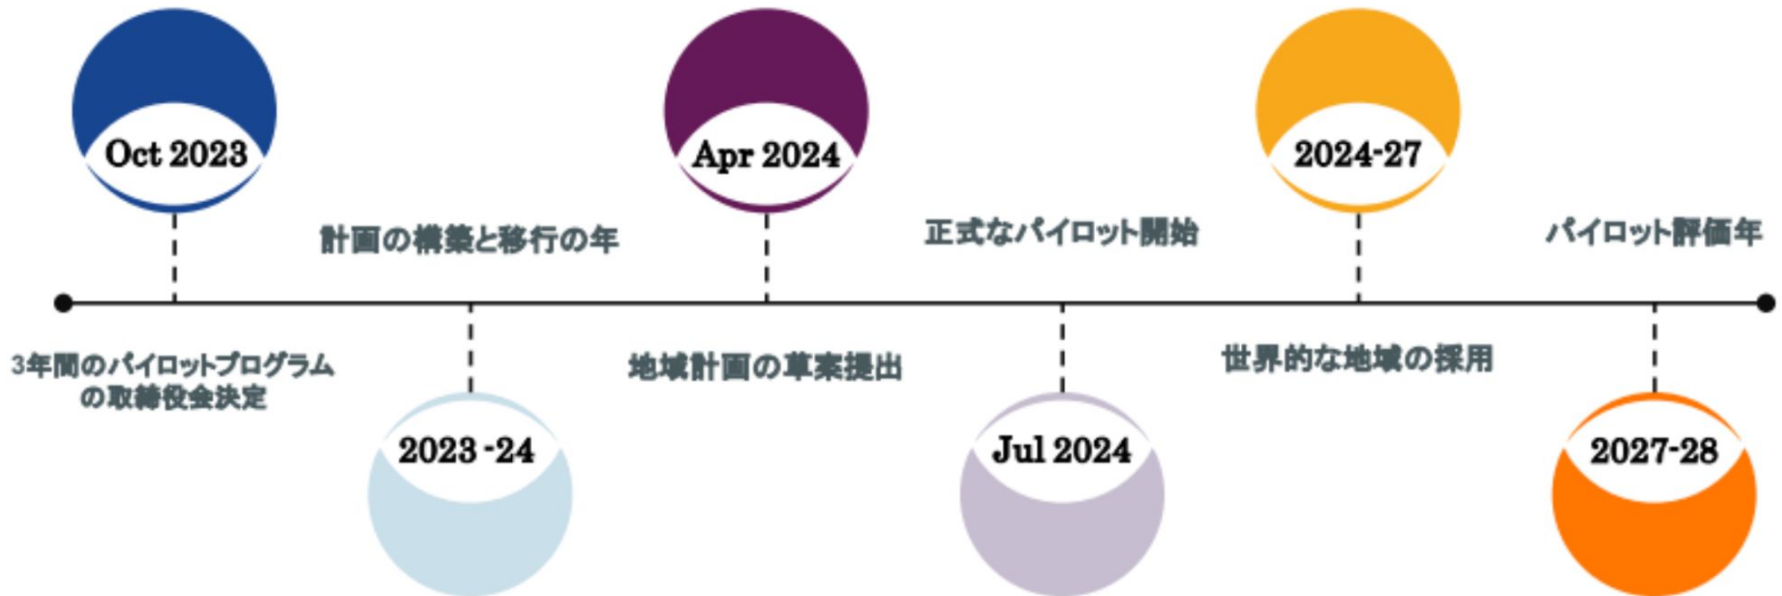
Oct 2023

3年間のパイロットプログラムの取締役会決定

2023 -24

計画の構築と移行の年

Apr 2024

地域計画の草案提出

Jul 2024

正式なパイロット開始

2024-27

世界的な地域の採用

2027-28

パイロット評価年